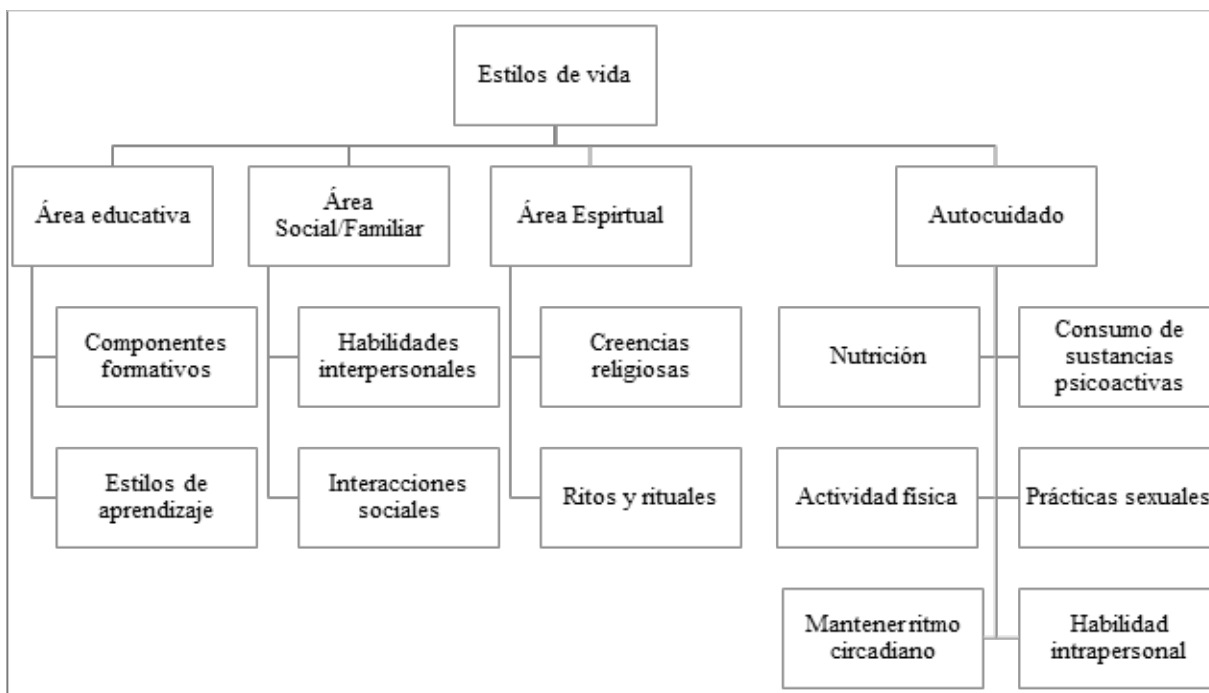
Estilos de vida

Área educativa

Componentes formativos

Estilos de aprendizaje

Área Social/Familiar

Habilidades interpersonales

Interacciones sociales

Área Espirtual

Creencias religiosas

Ritos y rituales

Autocuidado

Nutrición

Consumo de sustancias psicoactivas

Actividad física

Prácticas sexuales

Mantener ritmo circadiano

Habilidad intrapersonal